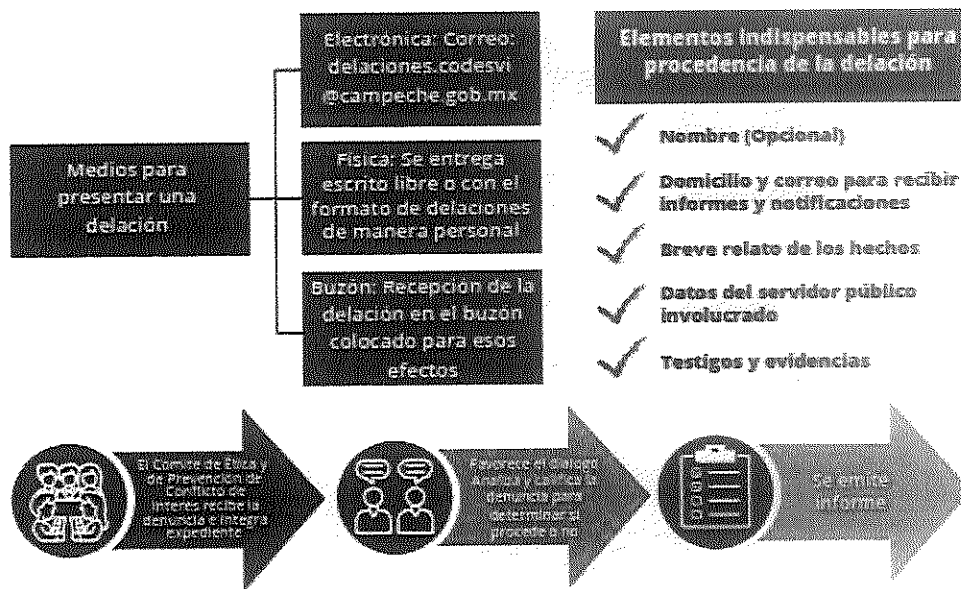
Medios para presentar una delación

Electronica: Correo: delaciones.codesvi @campeche.gob.mx

Fisica: Se entrega escrito libre o con el formato de delaciones de manera personal

Buzón: Recepción de la delación en el buzón colocado para esos efectos

Elementos indispensables para procedencia de la delación

Nombre (Opcional)

Domicilio y correo para recibir informes y notificaciones

Breve relato de los hechos

Datos del servidor público involucrado

Testigos y evidencias

El Comité de Ética y de Prevención de Conflicto de Interés recibe la denuncia e integra expediente

Favorece el Diálogo Analiza y califica la denuncia para determinar si procede o no

Se emite informe